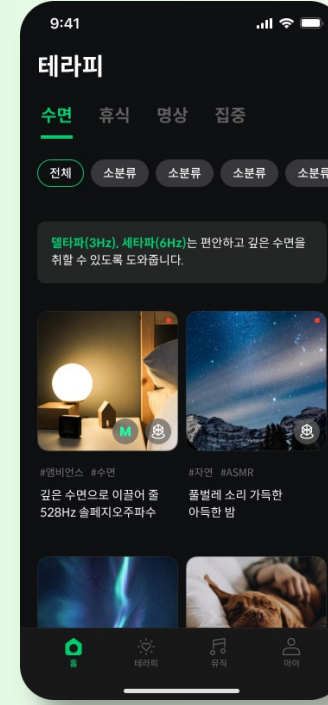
9:41

테라피

수면 휴식 명상 집중

전체 소분류 소분류 소분류 소분류

델타파(3Hz), 세타파(6Hz)는 편안하고 깊은 수면을 취할 수 있도록 도와줍니다.

M

#앰비언스 #수면
깊은 수면으로 이끌어 줄 528Hz 솔페지오주파수

#자연 #ASMR
풀벌레 소리 가득한 아득한 밤

홈 테라피 뮤직 마이